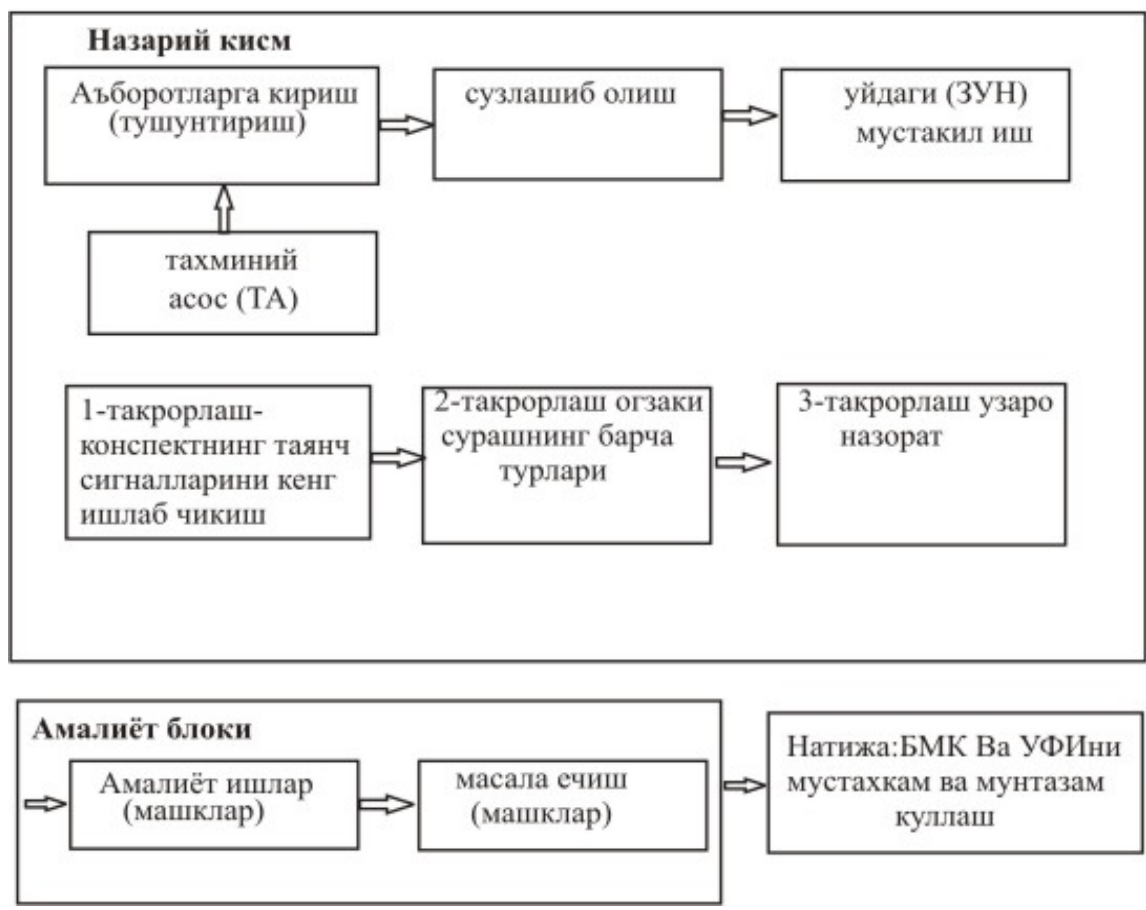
Назарий кисм

Аъборотларга кириш (тушунтириш)

сузлашиб олиш

уйдаги (ЗУН) мустакил иш

тахминий асос (ТА)

1-такрорлаш-конспектнинг таянч сигналларини кенг ишлаб чикиш

2-такрорлаш огзаки сурашнинг барча турлари

3-такрорлаш узаро назорат

Амалиёт блоки

Амалиёт ишлар (машклар)

масала ечиш (машклар)

Натижа:БМК Ва УФИни мустахкам ва мунтазам куллаш